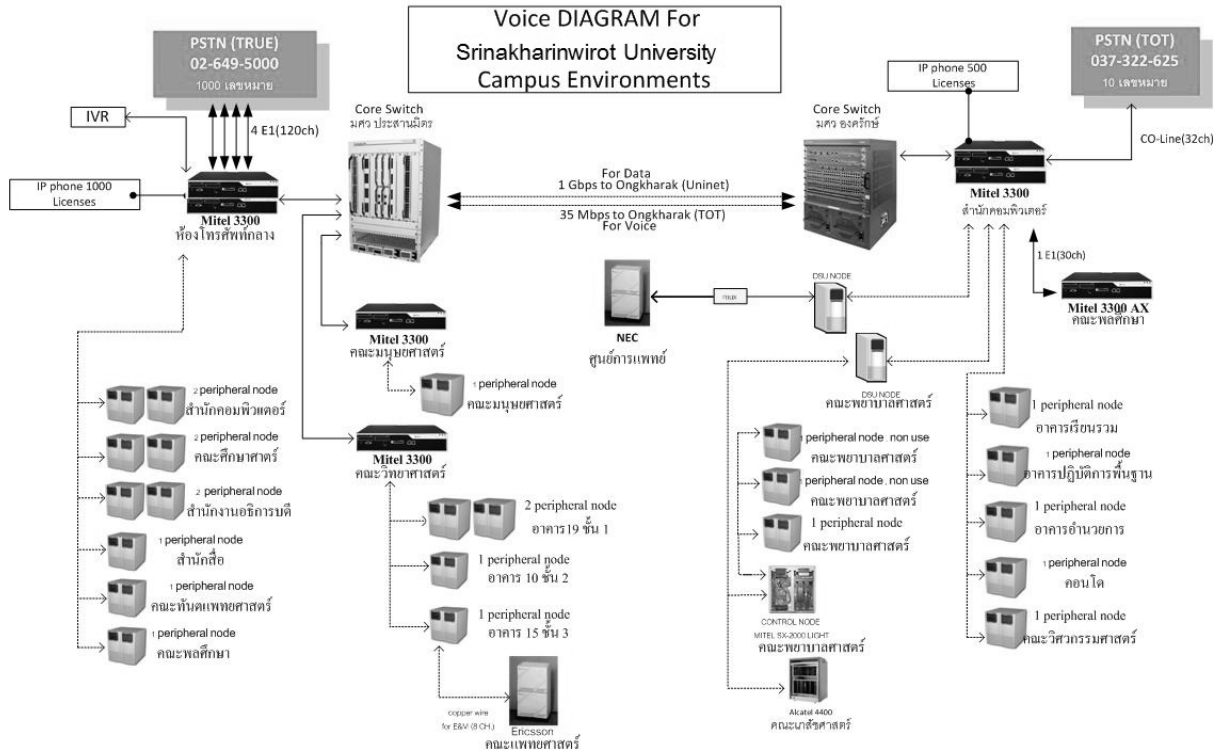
Voice DIAGRAM For
Srinakharinwirot University
Campus Environments

PSTN (TRUE)
02-649-5000
1000 เลขหมาย

PSTN (TOT)
037-322-625
10 เลขหมาย

IVR

4 E1(120ch)

IP phone 1000 Licenses

Mitel 3300
ห้องโทรศัพท์กลาง

Core Switch
มศว ประสานมิตร

For Data
1 Gbps to Ongkharak (Uninet)

35 Mbps to Ongkharak (TOT)
For Voice

Core Switch
มศว องครักษ์

IP phone 500 Licenses

Mitel 3300
สำนักคอมพิวเตอร์

CO-Line(32ch)

1 E1(30ch)

Mitel 3300 AX
คณะพลศึกษา

NEC
ศูนย์การแพทย์

DSU NODE

DSU NODE
คณะพยาบาลศาสตร์

Mitel 3300
คณะมนุษยศาสตร์

1 peripheral node
คณะมนุษยศาสตร์

Mitel 3300
คณะวิทยาศาสตร์

2 peripheral node
สำนักคอมพิวเตอร์

2 peripheral node
คณะศึกษาศาสตร์

2 peripheral node
สำนักงานอธิการบดี

1 peripheral node
สำนักสื่อ

1 peripheral node
คณะทันตแพทยศาสตร์

1 peripheral node
คณะพลศึกษา

2 peripheral node
อาคาร19 ชั้น 1

1 peripheral node
อาคาร 10 ชั้น 2

1 peripheral node
อาคาร 15 ชั้น 3

copper wire for E&M (8 CH.)

Ericsson
คณะแพทยศาสตร์

1 peripheral node non use
คณะพยาบาลศาสตร์

1 peripheral node non use
คณะพยาบาลศาสตร์

1 peripheral node
คณะพยาบาลศาสตร์

CONTROL NODE
MITEL SX-2000 LIGHT
คณะพยาบาลศาสตร์

Alcatel 4400
คณะเภสัชศาสตร์

1 peripheral node
อาคารเรียนรวม

1 peripheral node
อาคารปฏิบัติการพื้นฐาน

1 peripheral node
อาคารอำนวยการ

1 peripheral node
คอนโด

1 peripheral node
คณะวิศวกรรมศาสตร์